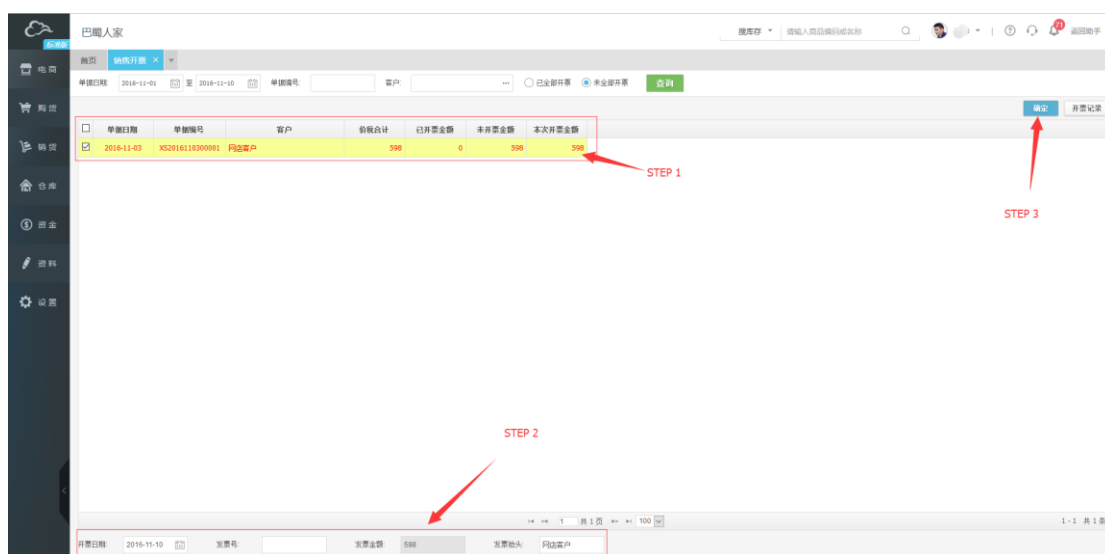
标准版

巴蜀人家

搜库存 ▾ 请输入商品编码或名称

71

返回助手

电商

购货

销货

仓库

资金

资料

设置

首页 销货开票 ×

单据日期: 2016-11-01 至 2016-11-10 单据编号: 客户: ○ 已全部开票 ◉ 未全部开票 查询

确定 开票记录

| ☐ | 单据日期 | 单据编号 | 客户 | 价税合计 | 已开票金额 | 未开票金额 | 本次开票金额 |
|---|---|---|---|---|---|---|---|
| ☑ | 2016-11-03 | XS2016110300001 | 网店客户 | 598 | 0 | 598 | 598 |

STEP 1

STEP 3

STEP 2

1 共1页 100

1 - 1 共1条

开票日期: 2016-11-10 发票号: 发票金额: 598 发票抬头: 网店客户